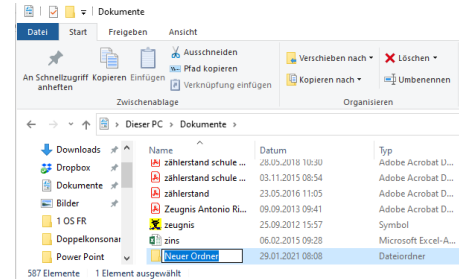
Dokumente

Datei | Start | Freigeben | Ansicht

An Schnellzugriff anheften | Kopieren | Einfügen | Ausschneiden | Pfad kopieren | Verknüpfung einfügen
Zwischenablage

Verschieben nach | Löschen | Kopieren nach | Umbenennen
Organisieren

Dieser PC > Dokumente >

Downloads
Dropbox
Dokumente
Bilder
1 OS FR
Doppelkonsonar
Power Point

| Name | Datum | Typ |
|---|---|---|
| zählerstand schule ... | 28.05.2018 10:30 | Adobe Acrobat D... |
| zählerstand schule ... | 03.11.2015 08:54 | Adobe Acrobat D... |
| zählerstand | 23.05.2016 11:05 | Adobe Acrobat D... |
| Zeugnis Antonio Ri... | 09.09.2013 09:41 | Adobe Acrobat D... |
| zeugnis | 25.09.2012 15:57 | Symbol |
| zins | 06.02.2015 09:28 | Microsoft Excel-A... |
| Neuer Ordner | 29.01.2021 08:08 | Dateiordner |

587 Elemente | 1 Element ausgewählt